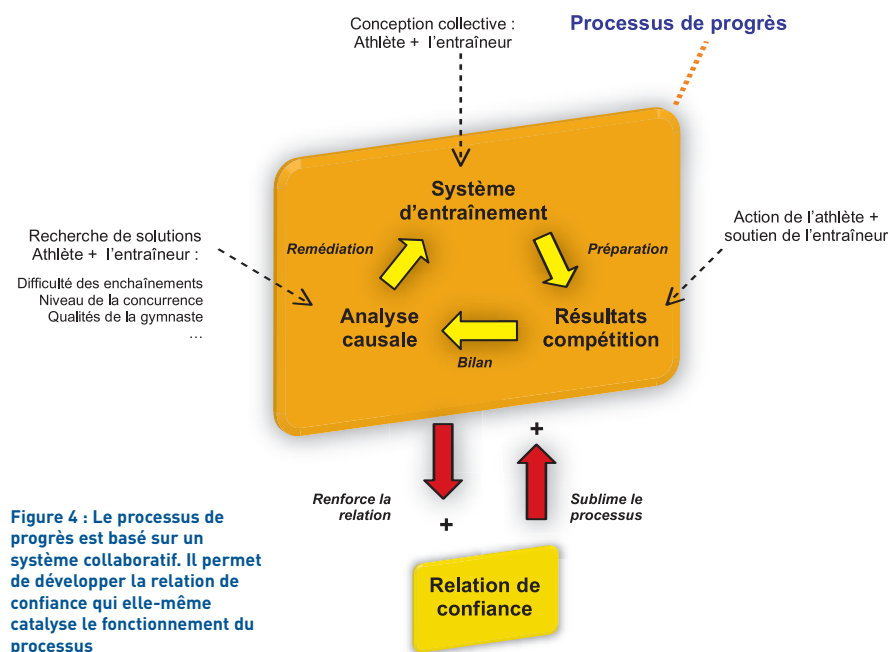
Conception collective :
Athlète + l'entraîneur

Processus de progrès

Recherche de solutions
Athlète + l'entraîneur :

Difficulté des enchaînements
Niveau de la concurrence
Qualités de la gymnaste
...

Action de l'athlète +
soutien de l'entraîneur

Système d'entraînement

Remédiation

Préparation

Analyse causale

Résultats compétition

Bilan

+

Renforce la relation

+

Sublime le processus

Relation de confiance

Figure 4 : Le processus de progrès est basé sur un système collaboratif. Il permet de développer la relation de confiance qui elle-même catalyse le fonctionnement du processus